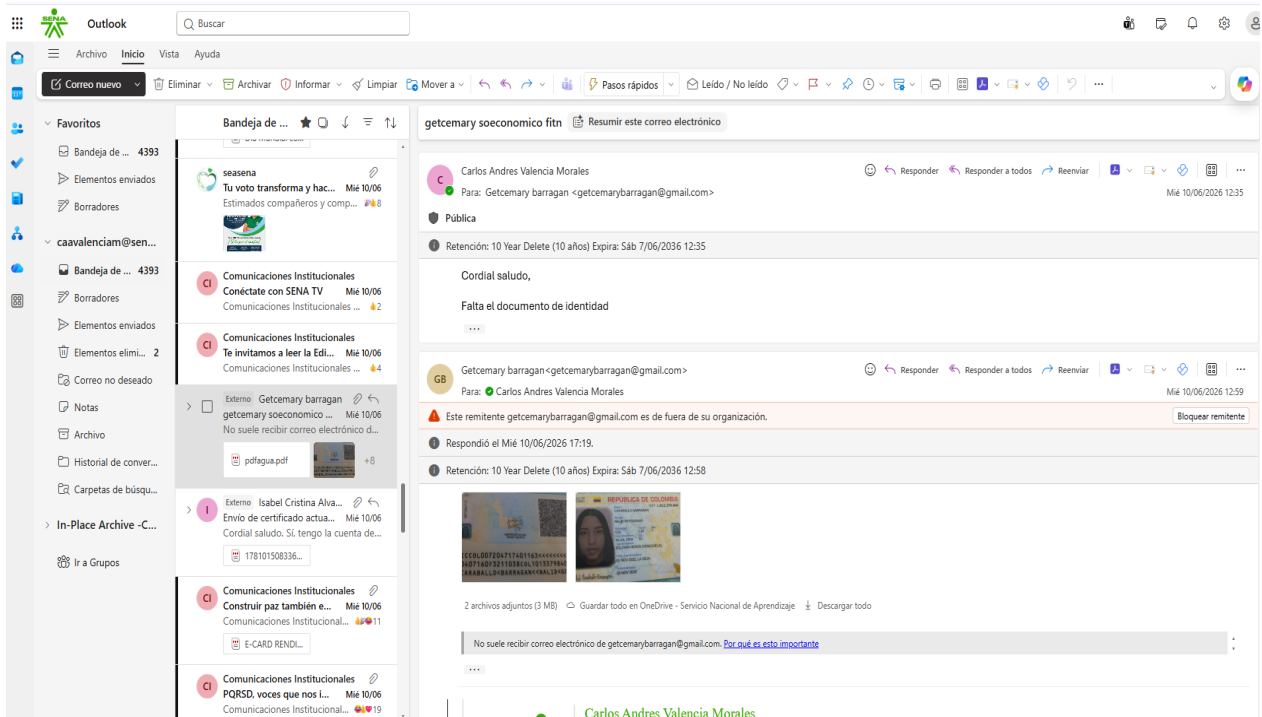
SENA Outlook
Buscar

Archivo Inicio Vista Ayuda

Correo nuevo | Eliminar | Archivar | Informar | Limpiar | Mover a | Pasos rápidos | Leído / No leído | ...

Favoritos
Bandeja de ... 4393
Elementos enviados
Borradores
caavalenciam@sen...
Bandeja de ... 4393
Borradores
Elementos enviados
Elementos elimi... 2
Correo no deseado
Notas
Archivo
Historial de conver...
Carpetas de búsqu...
In-Place Archive -C...
Ir a Grupos

Bandeja de ...

seasena
Tu voto transforma y hac... Mié 10/06
Estimados compañeros y comp... 8

CI Comunicaciones Institucionales
Conéctate con SENA TV Mié 10/06
Comunicaciones Institucionales ... 2

CI Comunicaciones Institucionales
Te invitamos a leer la Edi... Mié 10/06
Comunicaciones Institucionales ... 4

Externo Getcemary barragan
getcemary soeconomico ... Mié 10/06
No suele recibir correo electrónico d...
pdfagua.pdf +8

I Externo Isabel Cristina Alva...
Envío de certificado actua... Mié 10/06
Cordial saludo. Sí, tengo la cuenta de...
178101508336...

CI Comunicaciones Institucionales
Construir paz también e... Mié 10/06
Comunicaciones Institucional... 11
E-CARD RENDI...

CI Comunicaciones Institucionales
PQRSD, voces que nos i... Mié 10/06
Comunicaciones Institucional... 19

getcemary soeconomico fitn   Resumir este correo electrónico

C Carlos Andres Valencia Morales
Para: Getcemary barragan <getcemarybarragan@gmail.com>
Responder   Responder a todos   Reenviar
Mié 10/06/2026 12:35
Pública
Retención: 10 Year Delete (10 años) Expira: Sáb 7/06/2036 12:35

Cordial saludo,

Falta el documento de identidad
...

GB Getcemary barragan<getcemarybarragan@gmail.com>
Para: Carlos Andres Valencia Morales
Responder   Responder a todos   Reenviar
Mié 10/06/2026 12:59
Este remitente getcemarybarragan@gmail.com es de fuera de su organización.   Bloquear remitente
Respondió el Mié 10/06/2026 17:19.
Retención: 10 Year Delete (10 años) Expira: Sáb 7/06/2036 12:58

REPÚBLICA DE COLOMBIA

2 archivos adjuntos (3 MB)   Guardar todo en OneDrive - Servicio Nacional de Aprendizaje   Descargar todo

No suele recibir correo electrónico de getcemarybarragan@gmail.com. Por qué es esto importante
...

Carlos Andres Valencia Morales